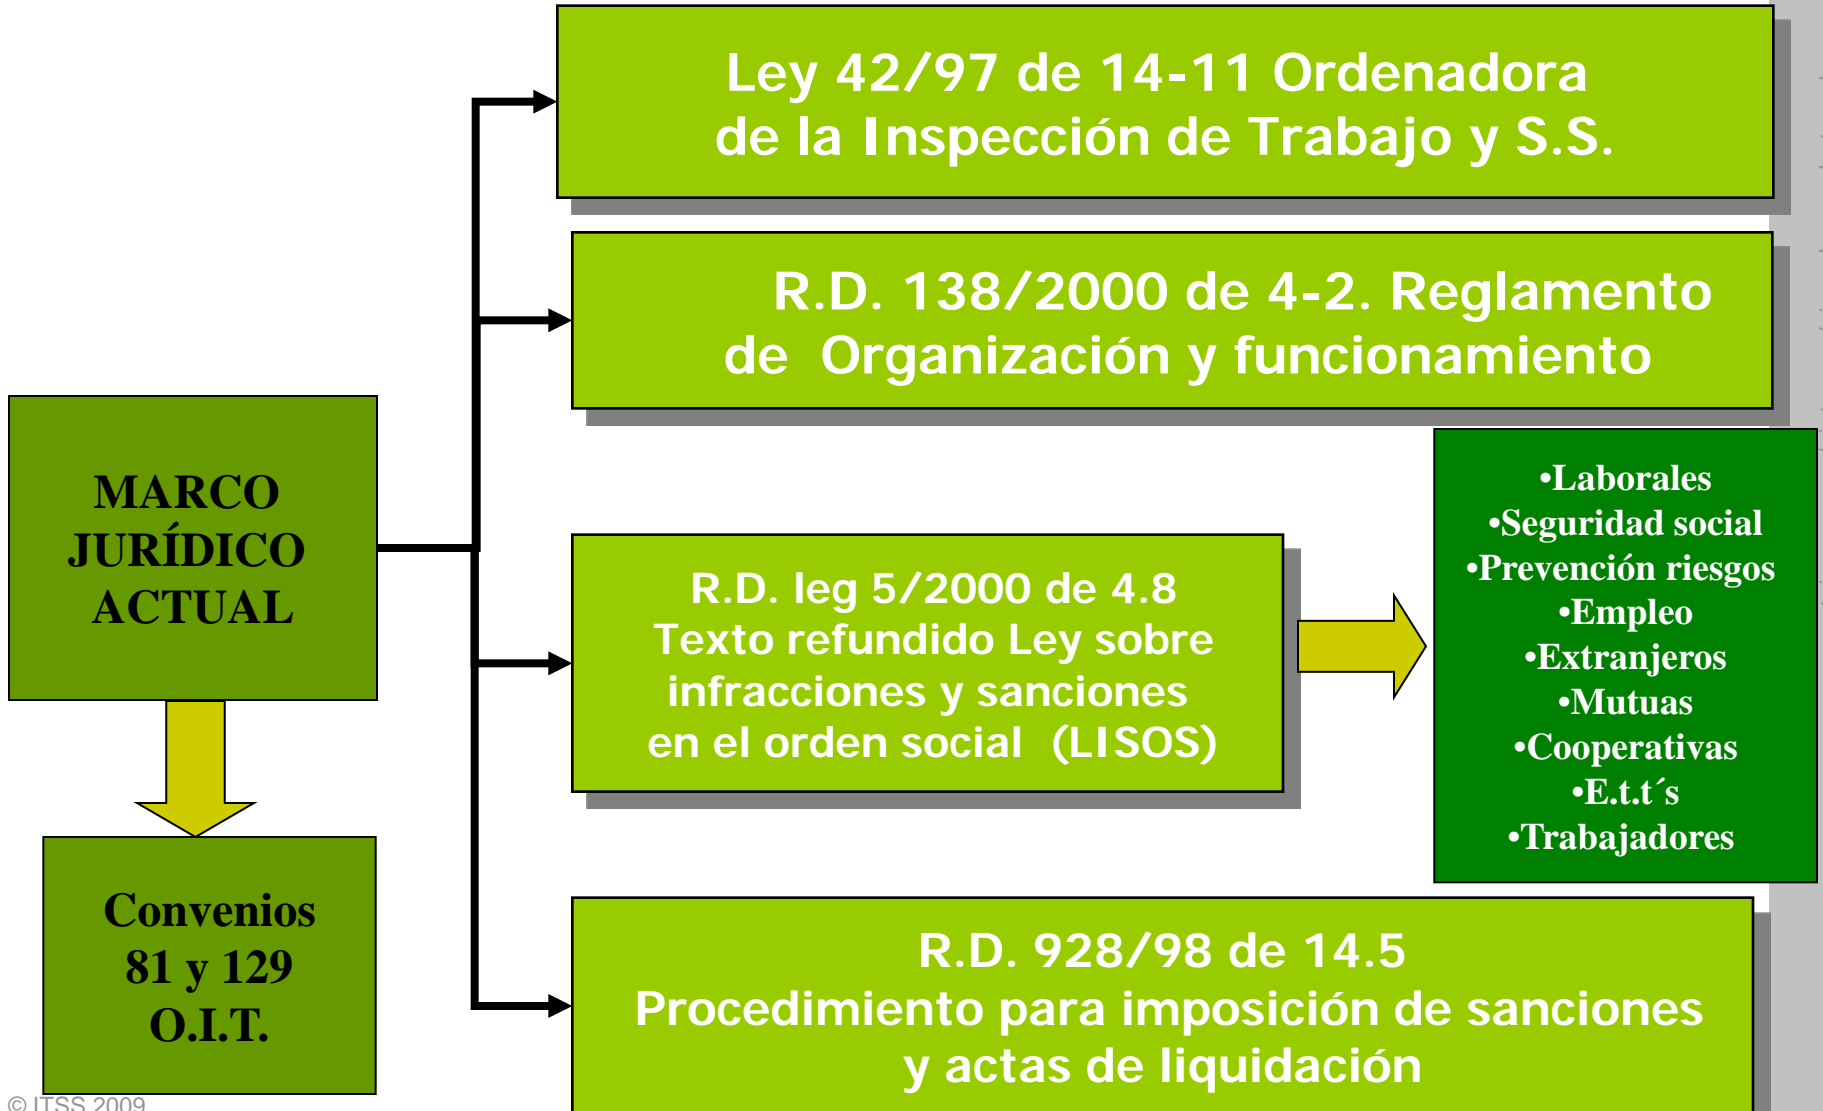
MARCO JURÍDICO ACTUAL

Convenios 81 y 129 O.I.T.

Ley 42/97 de 14-11 Ordenadora de la Inspección de Trabajo y S.S.

R.D. 138/2000 de 4-2. Reglamento de Organización y funcionamiento

R.D. leg 5/2000 de 4.8 Texto refundido Ley sobre infracciones y sanciones en el orden social (LISOS)

•Laborales
•Seguridad social
•Prevención riesgos
•Empleo
•Extranjeros
•Mutuas
•Cooperativas
•E.t.t´s
•Trabajadores

R.D. 928/98 de 14.5 Procedimiento para imposición de sanciones y actas de liquidación

© ITSS 2009